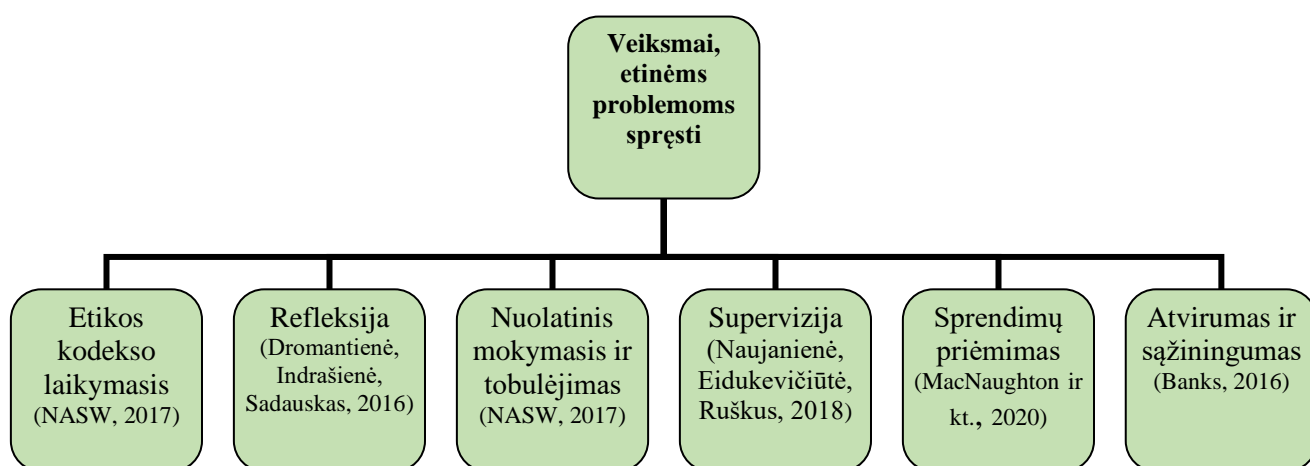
Veiksmai, etinėms problemoms spręsti

Etikos kodekso laikymasis (NASW, 2017)

Refleksija (Dromantienė, Indrašienė, Sadauskas, 2016)

Nuolatinis mokymasis ir tobulėjimas (NASW, 2017)

Supervizija (Naujanienė, Eidukevičiūtė, Ruškus, 2018)

Sprendimų priėmimas (MacNaughton ir kt., 2020)

Atvirumas ir sąžiningumas (Banks, 2016)